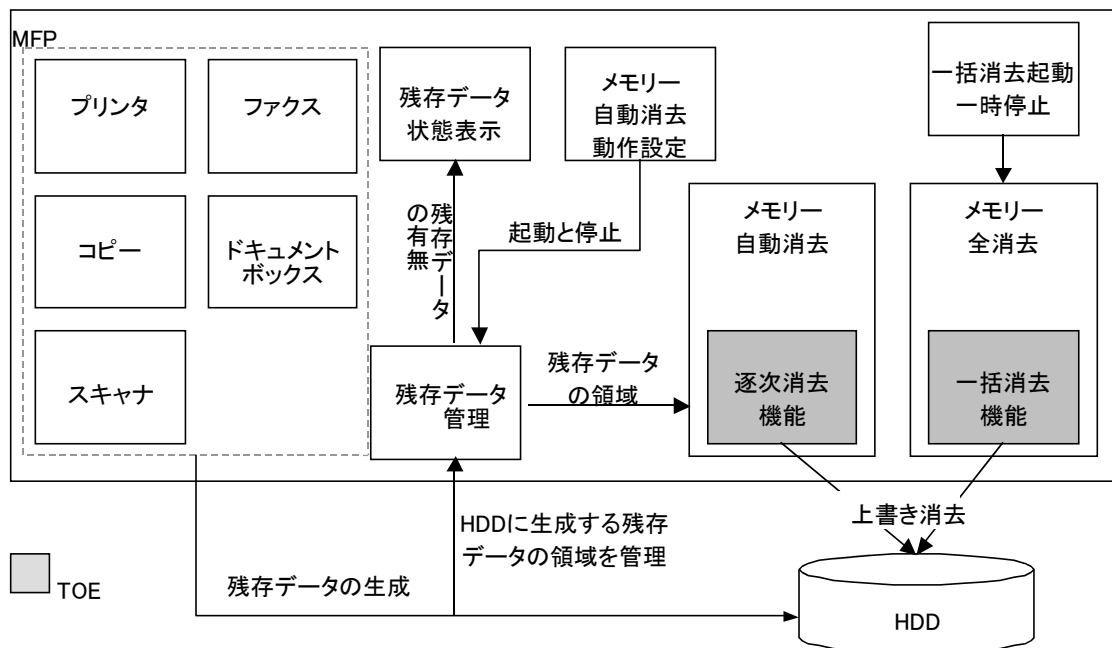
MFP

プリンタ

ファクス

コピー

ドキュメントボックス

スキャナ

残存データ状態表示

メモリー自動消去動作設定

一括消去起動一時停止

残存データの有無

起動と停止

メモリー自動消去

メモリー全消去

残存データ管理

残存データの領域

逐次消去機能

一括消去機能

上書き消去

HDDに生成する残存データの領域を管理

残存データの生成

TOE

HDD